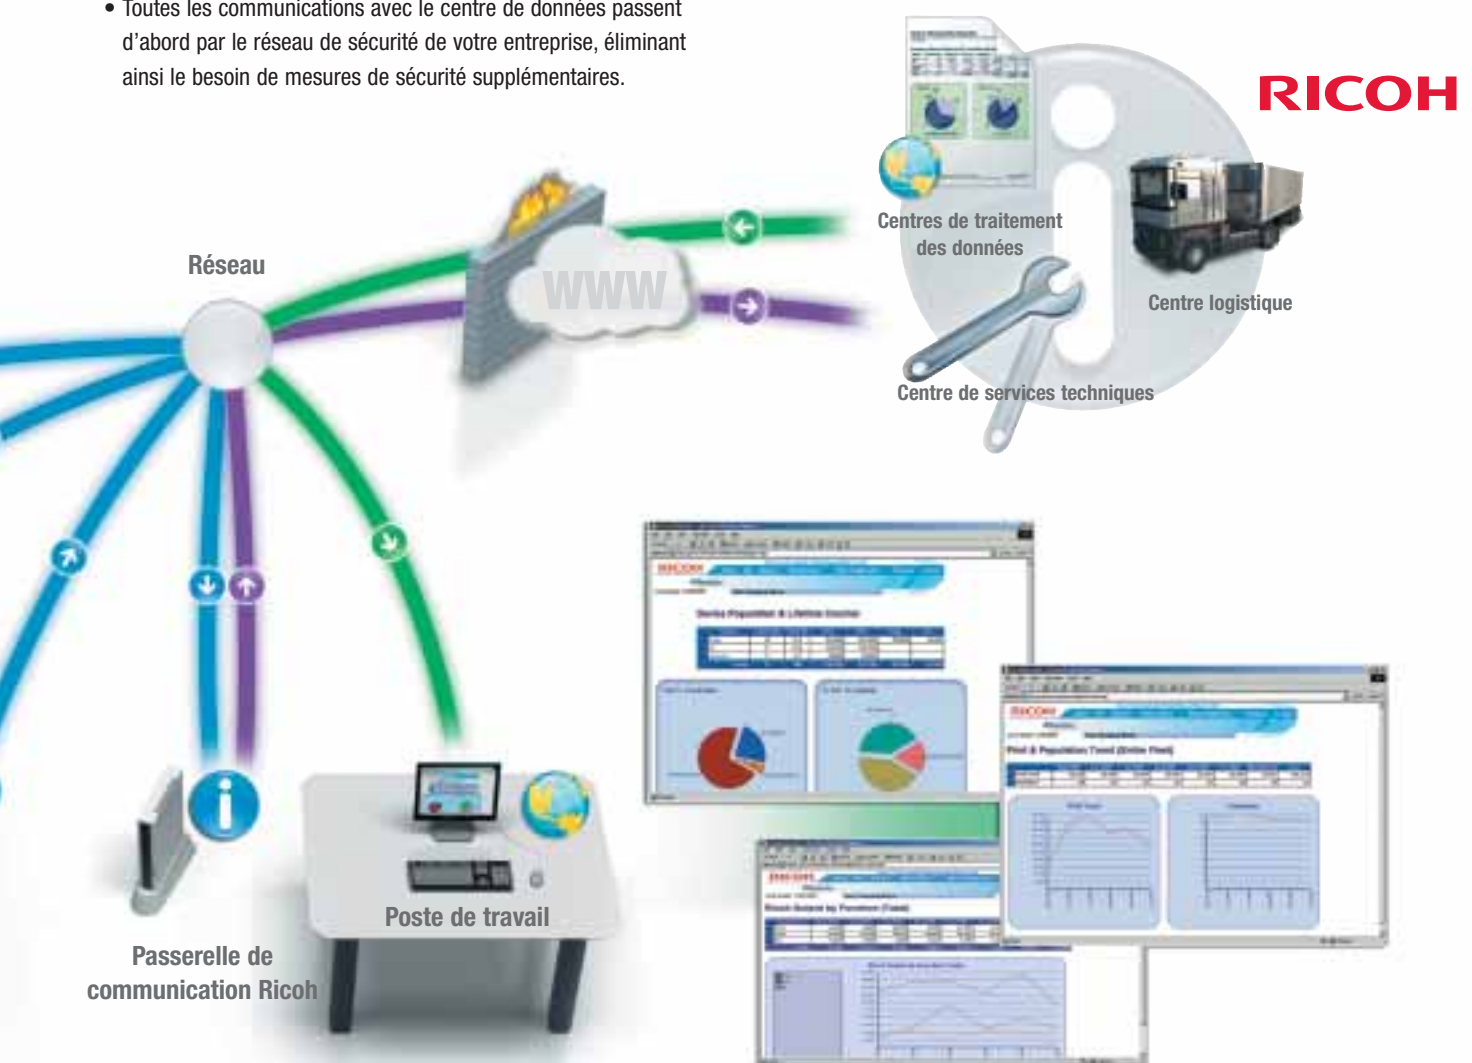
• Toutes les communications avec le centre de données passent d'abord par le réseau de sécurité de votre entreprise, éliminant ainsi le besoin de mesures de sécurité supplémentaires.

RICOH

Centres de traitement des données

Centre logistique

Centre de services techniques

Réseau

WWW

Poste de travail

Passerelle de communication Ricoh